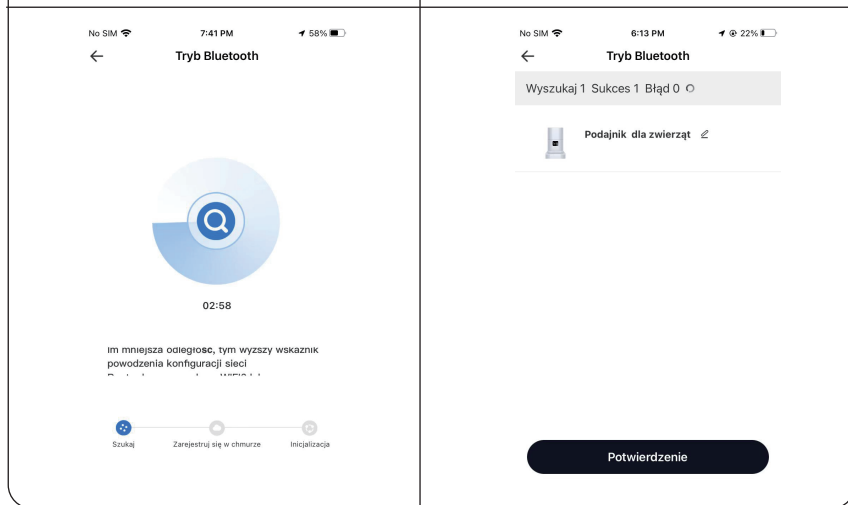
No SIM 7:41 PM 58%

Tryb Bluetooth

02:58

Im mniejsza odległość, tym wyższy wskaźnik powodzenia konfiguracji sieci

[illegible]

Szukaj Zarejestruj się w chmurze Inicjalizacja

No SIM 6:13 PM 22%

Tryb Bluetooth

Wyszukaj 1 Sukces 1 Błąd 0

Podajnik dla zwierząt

Potwierdzenie